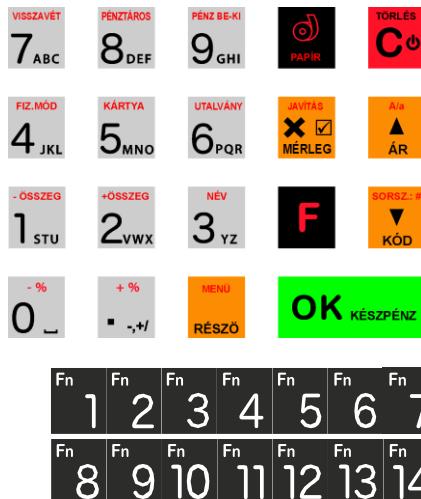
VISSZAVÉT
7ABC

PÉNZTÁROS
8DEF

PÉNZ BE-KI
9GHI

PAPÍR

TÖRLÉS
C

FIZ.MÓD
4JKL

KÁRTYA
5MNO

UTALVÁNY
6PQR

JAVÍTÁS
✖ ☑
MÉRLEG

A/a
▲
ÁR

- ÖSSZEG
1STU

+ÖSSZEG
2VWX

NÉV
3YZ

F

SORSZ.: #
▼
KÓD

- %
0 ⎵

+ %
▪ -,+/

MENÜ
RÉSZÖ

OK KÉSZPÉNZ

| Fn 1 | Fn 2 | Fn 3 | Fn 4 | Fn 5 | Fn 6 | Fn 7 |
|---|---|---|---|---|---|---|
| Fn 8 | Fn 9 | Fn 10 | Fn 11 | Fn 12 | Fn 13 | Fn 14 |